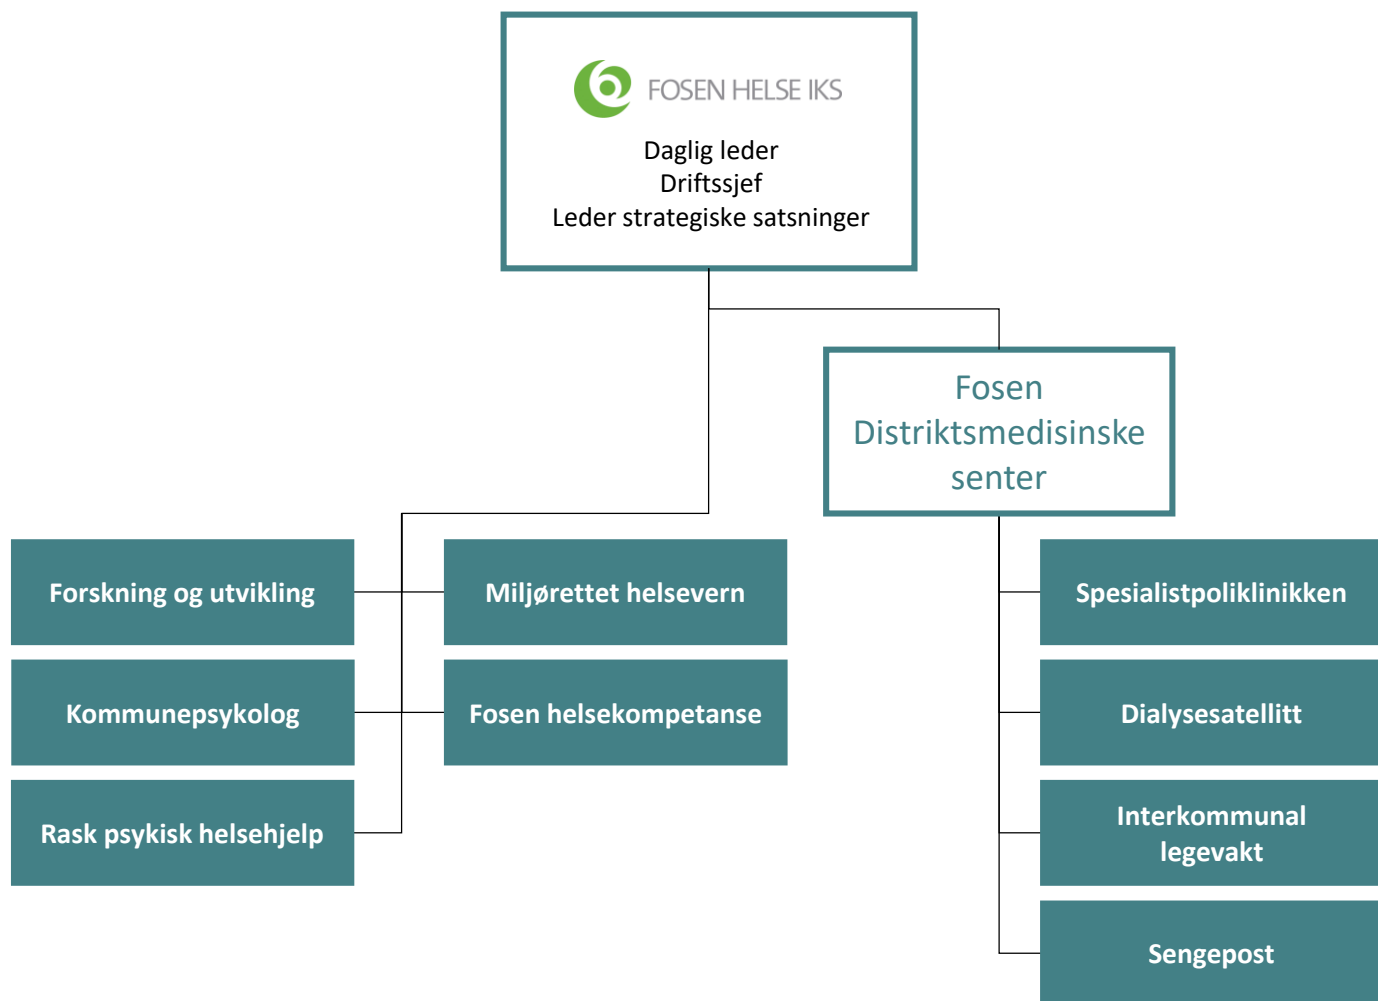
FOSEN HELSE IKS

Daglig leder
Driftssjef
Leder strategiske satsninger

Fosen Distriktsmedisinske senter

Forskning og utvikling

Miljørettet helsevern

Kommunepsykolog

Fosen helsekompetanse

Rask psykisk helsehjelp

Spesialistpoliklinikken

Dialysesatellitt

Interkommunal legevakt

Sengepost